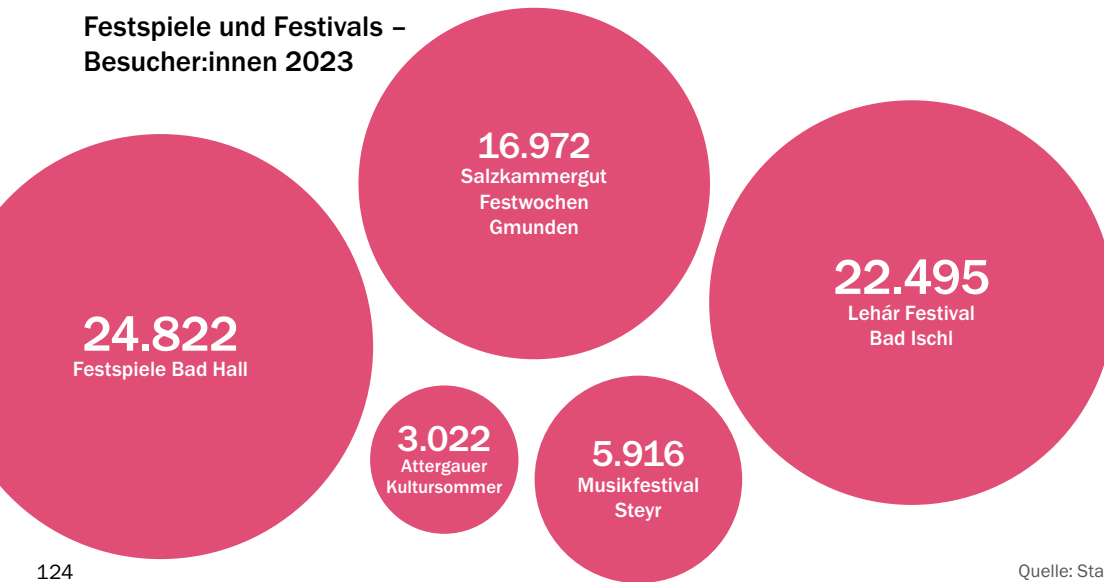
Festspiele und Festivals – Besucher:innen 2023

16.972
Salzkammergut Festwochen Gmunden

24.822
Festspiele Bad Hall

22.495
Lehár Festival Bad Ischl

3.022
Attergauer Kultursommer

5.916
Musikfestival Steyr

124

Quelle: Sta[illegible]